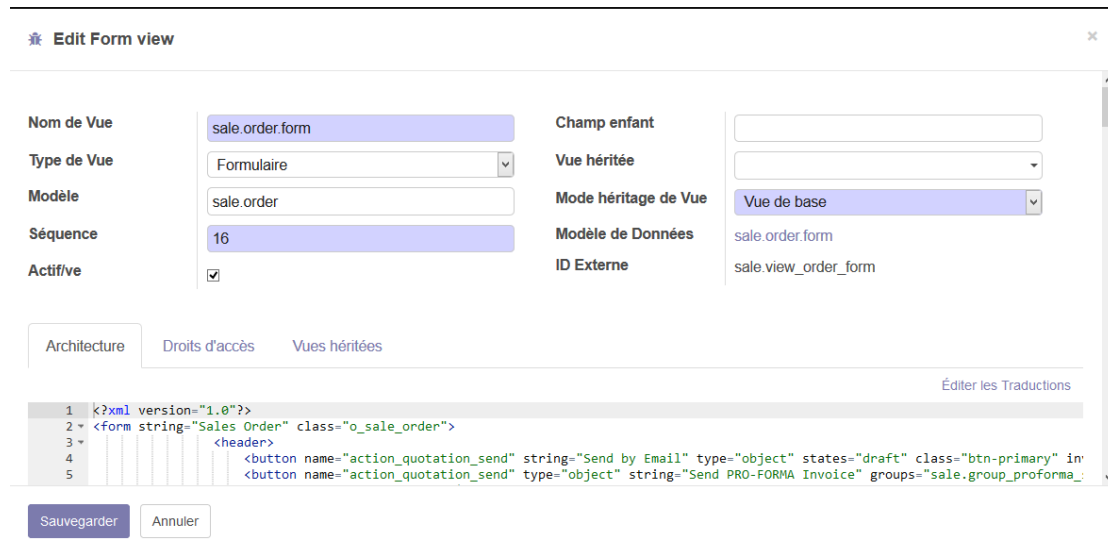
Edit Form view

×

Nom de Vue sale.order.form
Type de Vue Formulaire
Modèle sale.order
Séquence 16
Actif/ve

Champ enfant
Vue héritée
Mode héritage de Vue Vue de base
Modèle de Données sale.order.form
ID Externe sale.view_order_form

Architecture | Droits d'accès | Vues héritées

Éditer les Traductions

1 <?xml version="1.0"?>
2 <form string="Sales Order" class="o_sale_order">
3 <header>
4 <button name="action_quotation_send" string="Send by Email" type="object" states="draft" class="btn-primary" in
5 <button name="action_quotation_send" type="object" string="Send PRO-FORMA Invoice" groups="sale.group_proforma_

Sauvegarder Annuler